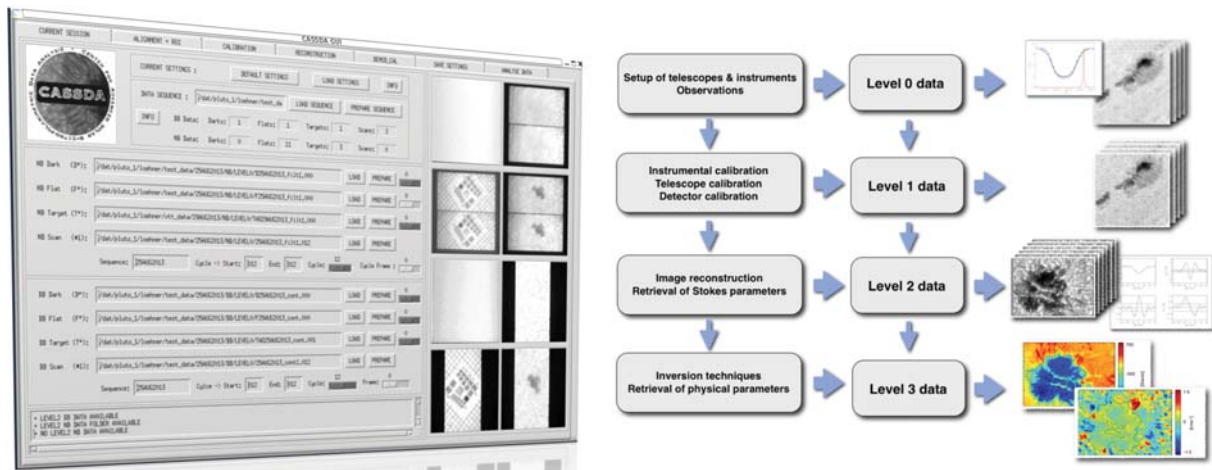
CASSDA GUI

CURRENT SESSION | ALIGNMENT + ROI | CALIBRATION | RECONSTRUCTION | SEROLIGL | SAVE SETTINGS | ANALYZE DATA

CASSDA

CURRENT SETTINGS : DEFAULT SETTINGS LOAD SETTINGS INFO

DATA SEQUENCE : /dat/pluto_1/loehner/test_da LOAD SEQUENCE PREPARE SEQUENCE

INFO NB Data: Darks: 1 Flats: 1 Targets: 1 Scans: 1

BB Data: Darks: 0 Flats: 11 Targets: 1 Scans: 0

NB Dark (D*): /dat/pluto_1/loehner/test_data/25062013/NB/LEVEL0/D25062013_fil1.000 LOAD PREPARE

NB Flat (F*): /dat/pluto_1/loehner/test_data/25062013/NB/LEVEL0/F25062013_fil1.000 LOAD PREPARE

NB Target (T*): /dat/pluto_1/loehner/vtt_data/25062013/NB/LEVEL0/T4025062013_fil1.000 LOAD PREPARE

NB Scan (#): /dat/pluto_1/loehner/test_data/25062013/NB/LEVEL0/25062013_fil1.002 LOAD PREPARE

Sequence: 25062013 Cycle -> Start: 002 End: 002 Cycle: Cycle Frame :

BB Dark (D*): /dat/pluto_1/loehner/test_data/25062013/BB/LEVEL0/D25062013_cont.000 LOAD PREPARE

BB Flat (F*): /dat/pluto_1/loehner/test_data/25062013/BB/LEVEL0/F25062013_cont.000 LOAD PREPARE

BB Target (T*): /dat/pluto_1/loehner/test_data/25062013/BB/LEVEL0/T4025062013_cont.001 LOAD PREPARE

BB Scan (#): /dat/pluto_1/loehner/test_data/25062013/BB/LEVEL0/25062013_cont1.002 LOAD PREPARE

Sequence: 25062013 Cycle -> Start: 002 End: 002 Cycle: Frame:

> LEVEL2 BB DATA AVAILABLE
> LEVEL2 NB DATA FOLDER AVAILABLE
> NO LEVEL2 NB DATA AVAILABLE

Setup of telescopes & instruments
Observations

Level 0 data

Instrumental calibration
Telescope calibration
Detector calibration

Level 1 data

Image reconstruction
Retrieval of Stokes parameters

Level 2 data

Inversion techniques
Retrieval of physical parameters

Level 3 data